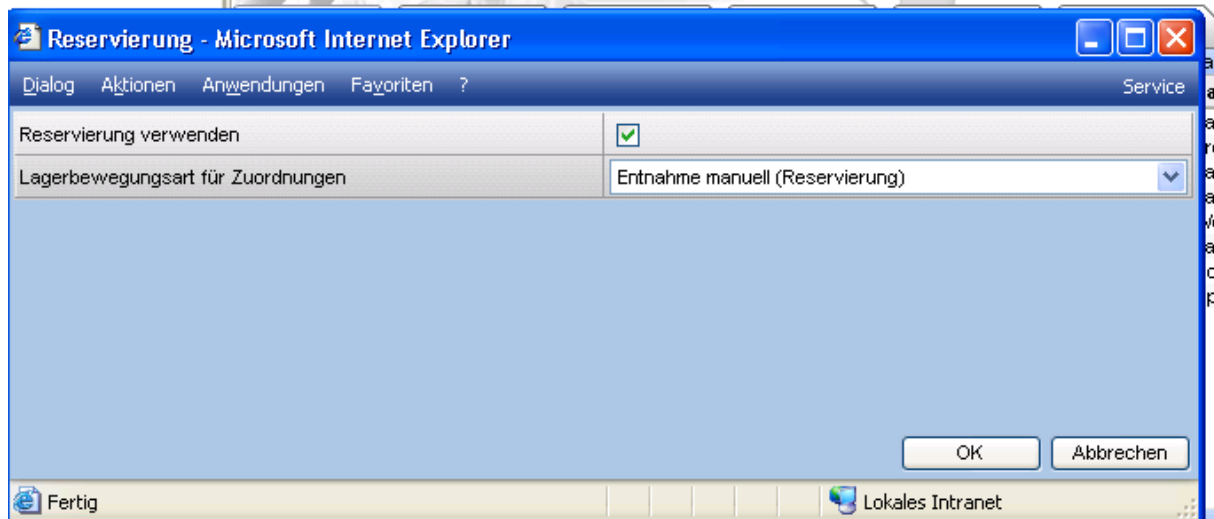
Reservierung - Microsoft Internet Explorer

Dialog Aktionen Anwendungen Favoriten ? Service

| Reservierung verwenden | ☑ |
|---|---|
| Lagerbewegungsart für Zuordnungen | Entnahme manuell (Reservierung) |

OK Abbrechen

Fertig Lokales Intranet